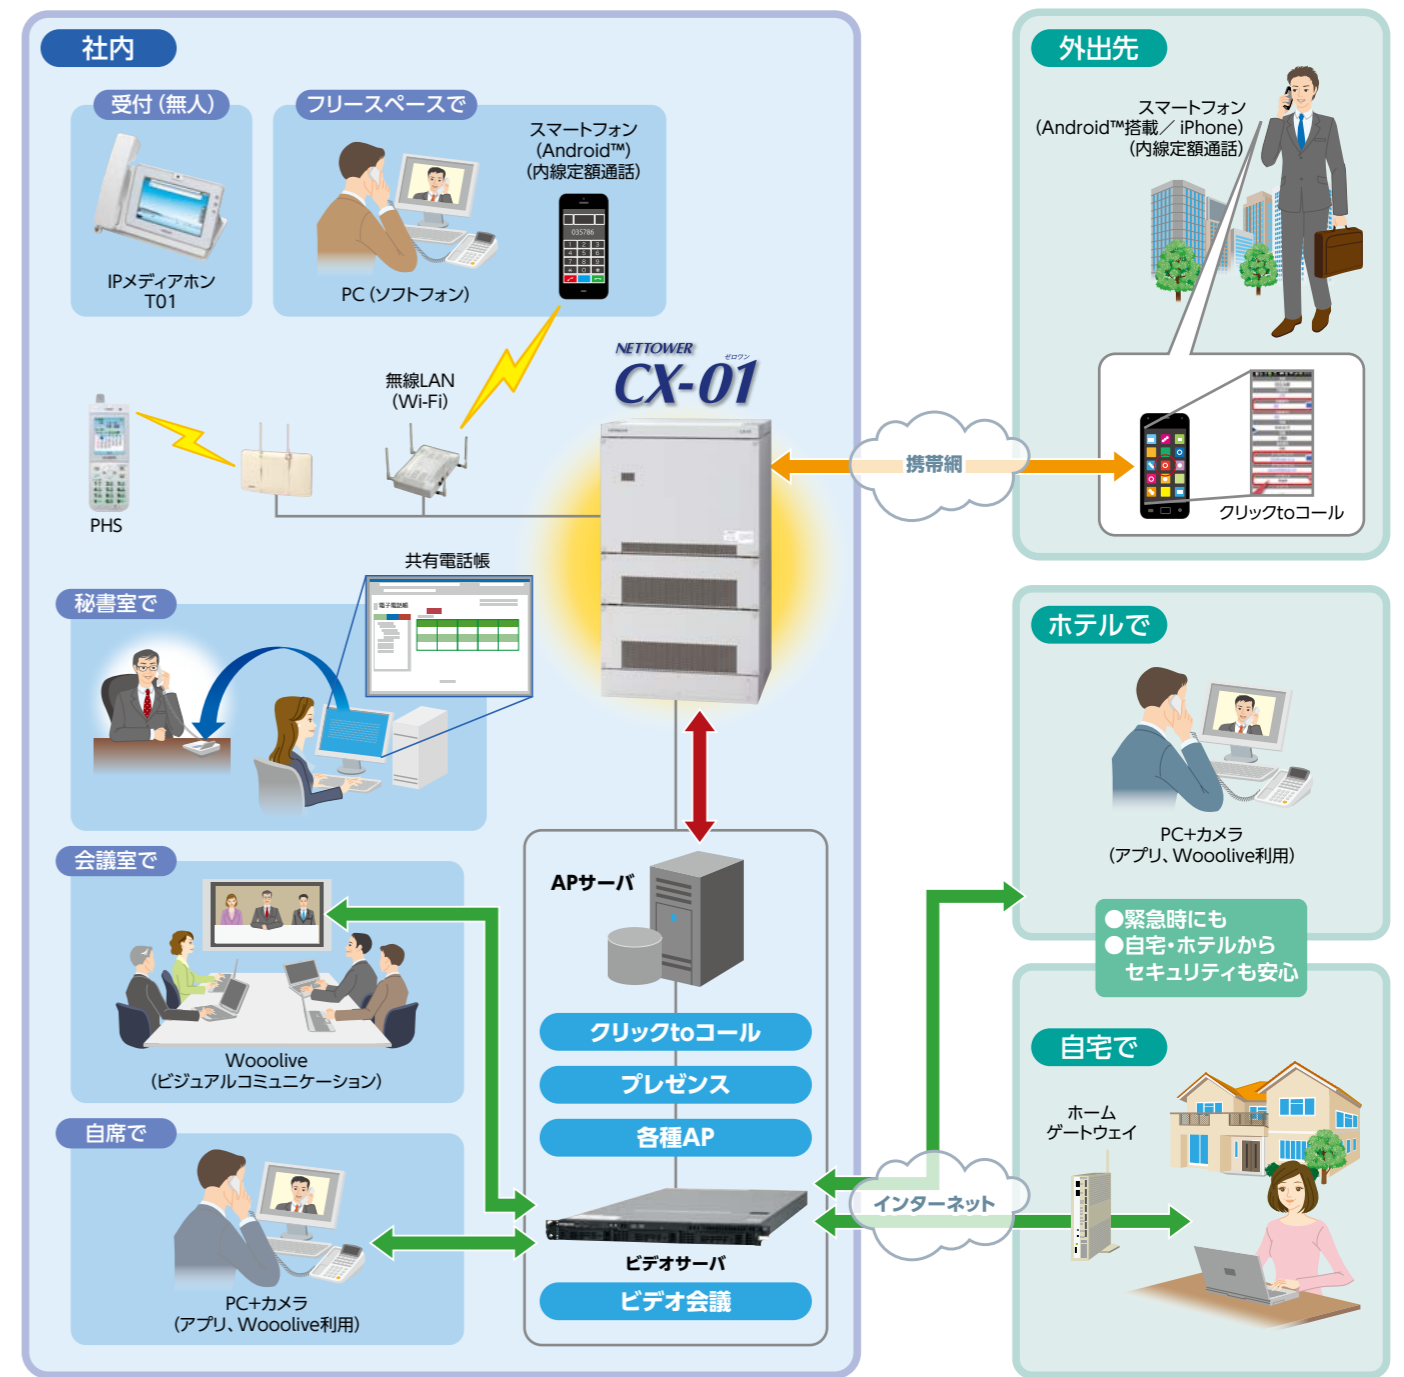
社内

受付（無人）

IPメディアホン
T01

フリースペースで

PC（ソフトフォン）

スマートフォン
（Android™）
（内線定額通話）

無線LAN
（Wi-Fi）

PHS

NETTOWER
CX-01
ゼロワン

共有電話帳

秘書室で

会議室で

Wooolive
（ビジュアルコミュニケーション）

自席で

PC+カメラ
（アプリ、Wooolive利用）

APサーバ

クリックtoコール

プレゼンス

各種AP

ビデオサーバ

ビデオ会議

外出先

スマートフォン
（Android™搭載／ iPhone）
（内線定額通話）

携帯網

クリックtoコール

ホテルで

PC+カメラ
（アプリ、Wooolive利用）

●緊急時にも
●自宅・ホテルから
セキュリティも安心

自宅で

ホーム
ゲートウェイ

インターネット